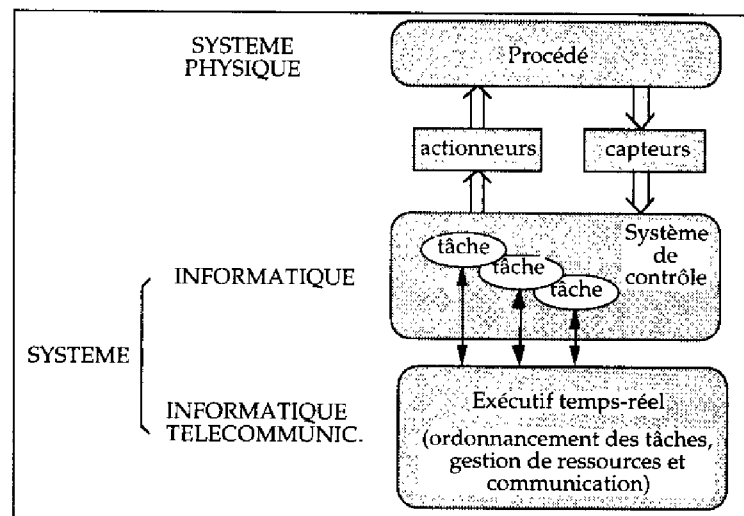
SYSTEME PHYSIQUE

Procédé

actionneurs

capteurs

tâche

tâche

tâche

Système de contrôle

INFORMATIQUE

SYSTEME

INFORMATIQUE TELECOMMUNIC.

Exécutif temps-réel (ordonnancement des tâches, gestion de ressources et communication)